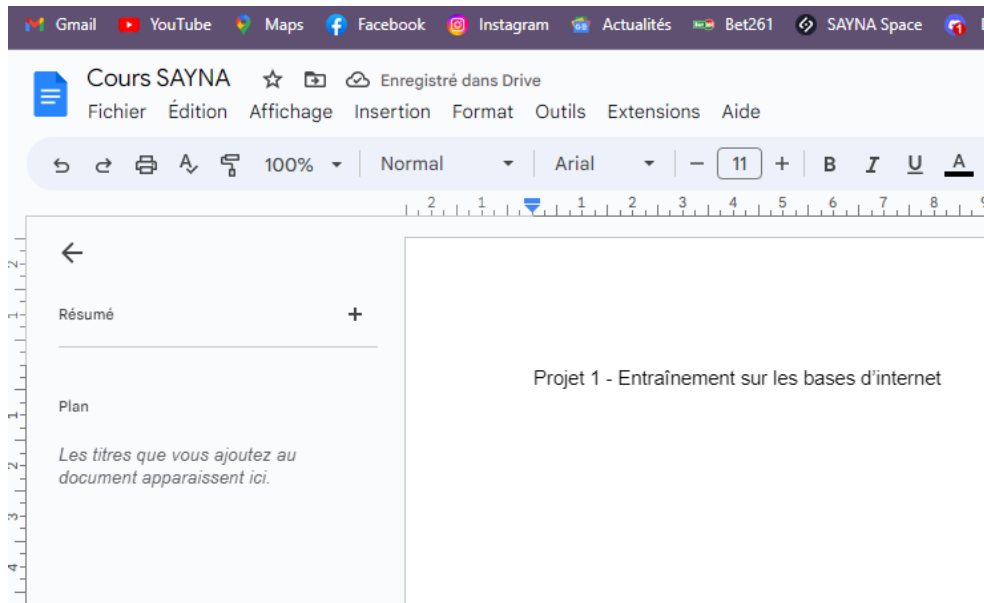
Gmail YouTube Maps Facebook Instagram Actualités Bet261 SAYNA Space

Cours SAYNA Enregistré dans Drive

Fichier Édition Affichage Insertion Format Outils Extensions Aide

100% Normal Arial 11 B I U A

2 1 1 2 3 4 5 6 7 8

Résumé +

Plan

Les titres que vous ajoutez au document apparaissent ici.

Projet 1 - Entraînement sur les bases d'internet